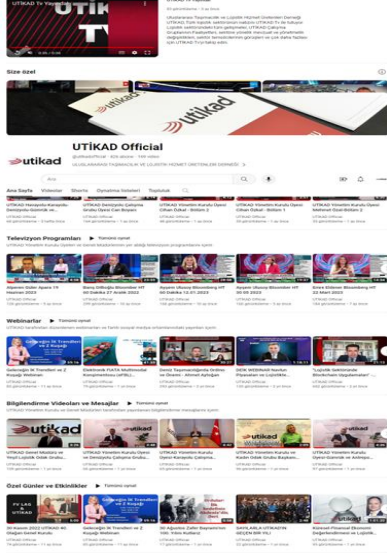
UTİKAD TV Yayında!

Uluslararası Taşımacılık ve Lojistik Hizmet Üretenler Derneği UTİKAD, Türk lojistik sektörünün kalbini UTİKAD TV ile tüm lojistik sektöründeki tüm gelişmeleri, UTİKAD Çalışma Gruplarının faaliyetleri, sektöre yönelik mevzuat ve yönetmelik değişiklikleri, sektör temsilcilerinin görüşleri ve çok daha fazlası için UTİKAD TV'yi takip edin.

Size özel

utikad

UTİKAD Official

@utikadofficial · 426 abone · 744 video

ULUSLARARASI TAŞIMACILIK VE LOJİSTİK HİZMET ÜRETENLER DERNEĞİ

Abone ol

Ana Sayfa Videolar Shorts Oynatma listeleri Topluluk

Ara

Televizyon Programları Tümünü oynat

Webinarlar Tümünü oynat

Geleceğin İK Trendleri ve Z Kuşağı Webinarı

Elektronik FIATA Multimodal Konşimentosu (eFBL) ...

Deniz Taşımacılığında Ordino ve Ödeme - Ahmet Ayhan

DEIK WEBINAR-Navlun Piyasaları ve Lojistikte...

"Lojistik Sektöründe Bilinçlenin Ugradımalar"

Bilgilendirme Videoları ve Mesajlar Tümünü oynat

UTİKAD Genel Müdürü ve Yeni Lojistik Ulak Ürünle...

UTİKAD Yönetim Kurulu Üyesi Gizem Sezer ve Dimitrios...

UTİKAD Yönetim Kurulu Başkanı Ayşem Ulusoy...

UTİKAD Yönetim Kurulu ve Yeni Genel Sekreteri...

UTİKAD Yönetim Kurulu Üyesi Gizem Sezer ve Kemal...

Özel Günler ve Etkinlikler Tümünü oynat

30 Kasım 2022 UTİKAD 40. Olağan Genel Kurulu

Geleceğin İK Trendleri ve Z Kuşağı Webinarı

30 Ağustos Zafer Bayramımız 100. Yılını Kutluyor

SAYILARLA UTİKAD'IN GEÇEN BİR YILI

Küresel Finansal Ekonomi Değerlendirmesi ve Lojistik...